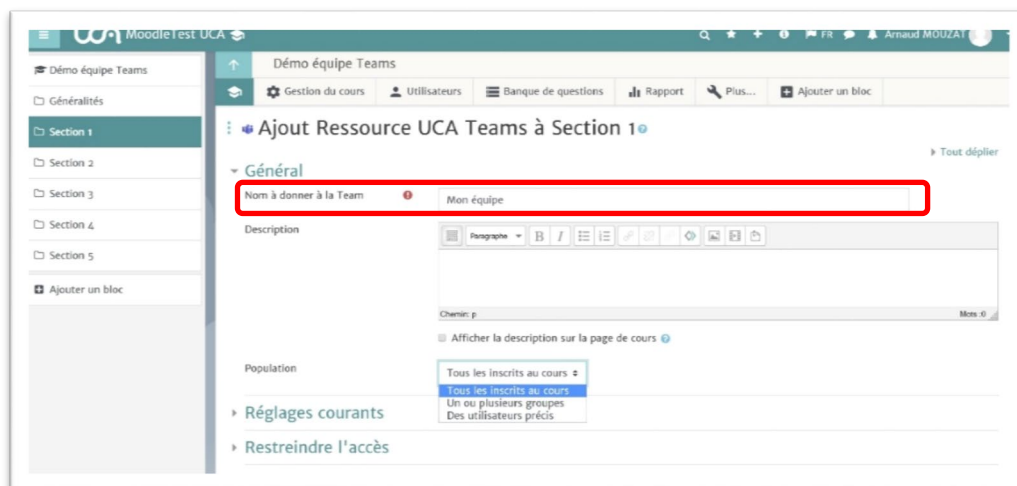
MoodleTest UCA

FR Arnaud MOUZAT

Démo équipe Teams

Généralités

Section 1

Section 2

Section 3

Section 4

Section 5

Ajouter un bloc

Démo équipe Teams

Gestion du cours | Utilisateurs | Banque de questions | Rapport | Plus... | Ajouter un bloc

Ajout Ressource UCA Teams à Section 1

Tout déplier

Général

Nom à donner à la Team: Mon équipe

Description

Paragraphe

Chemin: p

Mots :0

Afficher la description sur la page de cours

Population: Tous les inscrits au cours

Tous les inscrits au cours
Un ou plusieurs groupes
Des utilisateurs précis

Réglages courants

Restreindre l'accès